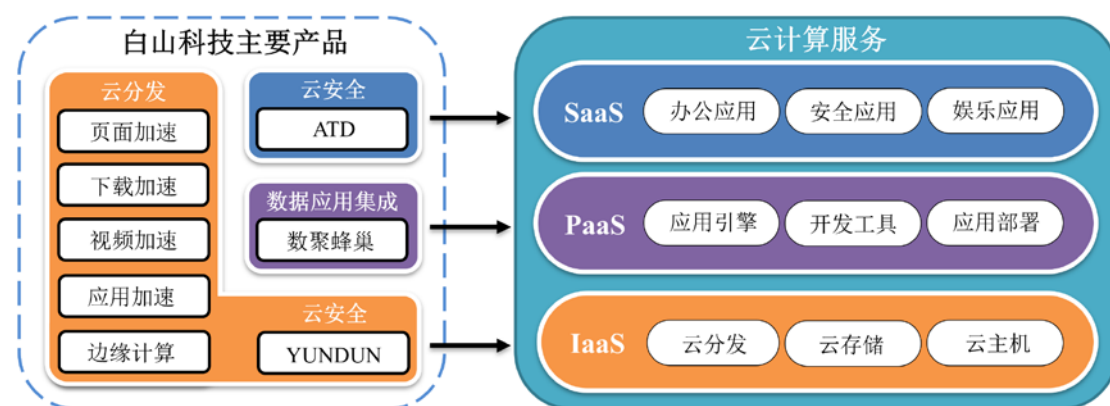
白山科技主要产品

云分发
页面加速
下载加速
视频加速
应用加速
边缘计算

云安全
ATD

数据应用集成
数聚蜂巢

云安全
YUNDUN

云计算服务

SaaS
办公应用
安全应用
娱乐应用

PaaS
应用引擎
开发工具
应用部署

IaaS
云分发
云存储
云主机